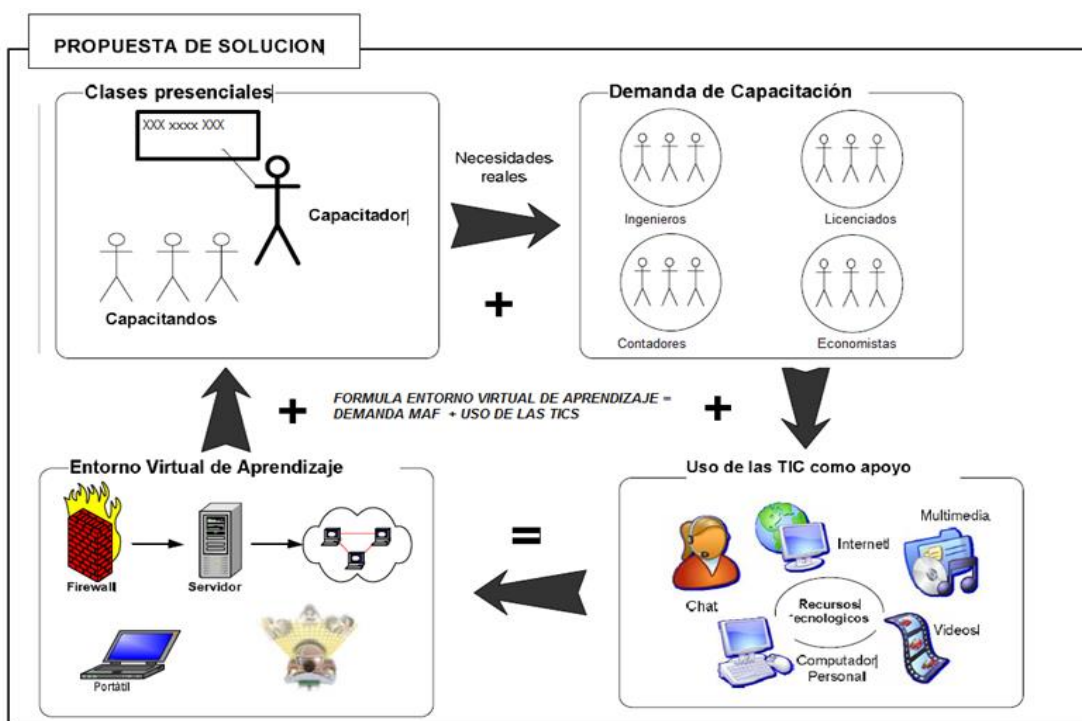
PROPUESTA DE SOLUCION

Clases presenciales

XXX xxxxx XXX

Capacitador

Capacitandos

Necesidades reales

+

Demanda de Capacitación

Ingenieros

Licenciados

Contadores

Economistas

FORMULA ENTORNO VIRTUAL DE APRENDIZAJE = DEMANDA MAF + USO DE LAS TICS

+

+

Entorno Virtual de Aprendizaje

Firewall

Servidor

Portátil

=

Uso de las TIC como apoyo

Internet

Multimedia

Chat

Recursos tecnologicos

Videos

Computador Personal